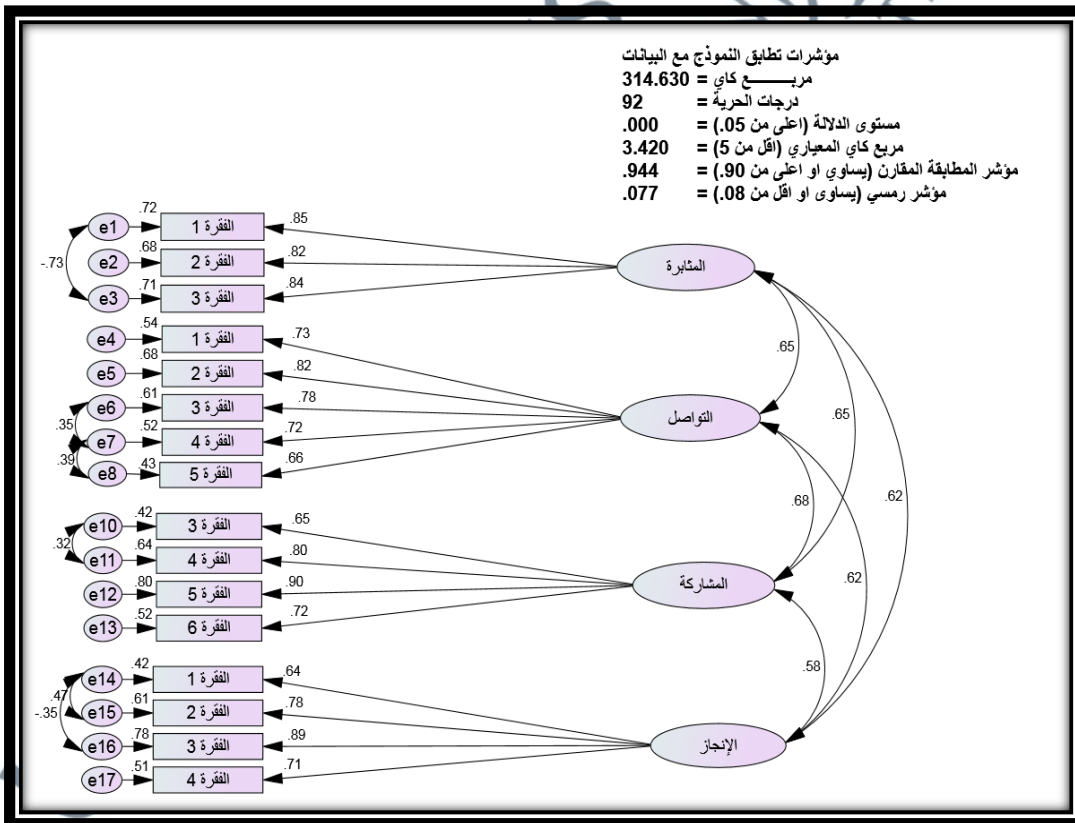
مؤشرات تطابق النموذج مع البيانات
مربــــــع كاي = 314.630
درجات الحرية = 92
مستوى الدلالة (اعلى من 05.) = 000.
مربع كاي المعياري (اقل من 5) = 3.420
مؤشر المطابقة المقارن (يساوي او اعلى من 90.) = 944.
مؤشر رمسي (يساوى او اقل من 08.) = 077.

e1 .72 الفقرة 1 .85
e2 .68 الفقرة 2 .82
e3 .71 الفقرة 3 .84
-.73
المثابرة

e4 .54 الفقرة 1 .73
e5 .68 الفقرة 2 .82
e6 .61 الفقرة 3 .78
e7 .52 الفقرة 4 .72
e8 .43 الفقرة 5 .66
.35
.39
التواصل

e10 .42 الفقرة 3 .65
e11 .64 الفقرة 4 .80
e12 .80 الفقرة 5 .90
e13 .52 الفقرة 6 .72
.32
المشاركة

e14 .42 الفقرة 1 .64
e15 .61 الفقرة 2 .78
e16 .78 الفقرة 3 .89
e17 .51 الفقرة 4 .71
.47
-.35
الإنجاز

.65
.65
.62
.68
.62
.58